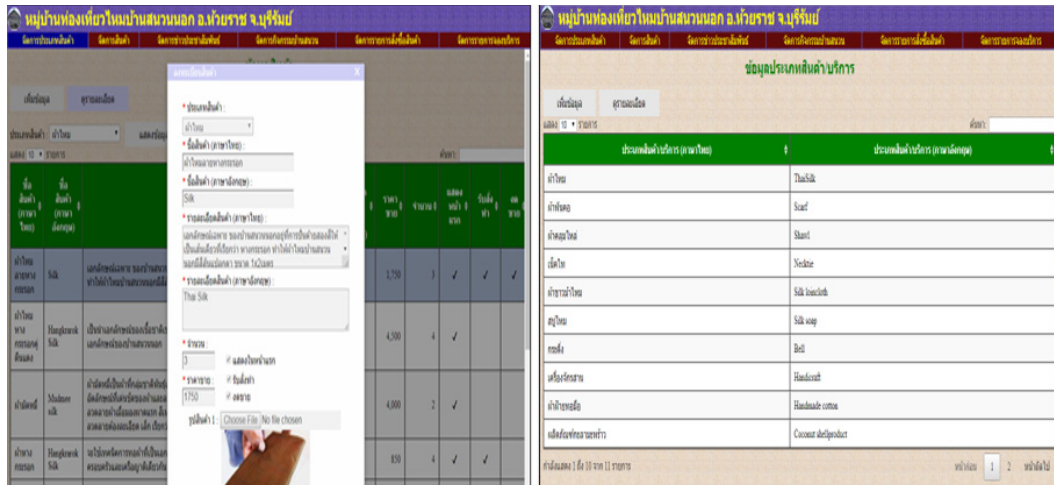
หมู่บ้านท่องเที่ยวไหมบ้านสนวนนอก อ.ห้วยราช จ.บุรีรัมย์

จัดการประเภทสินค้า | จัดการสินค้า | จัดการข่าวประชาสัมพันธ์ | จัดการกิจกรรมบ้านสนวน | จัดการรายการสั่งซื้อสินค้า | จัดการรายการจองบริการ

เพิ่มข้อมูล | ดูรายละเอียด

ประเภทสินค้า: ผ้าไหม

แสดง 10 รายการ

ค้นหา:

| ชื่อสินค้า (ภาษาไทย) | ชื่อสินค้า (ภาษาอังกฤษ) | | ราคาขาย | จำนวน | แสดงหน้าแรก | รับสั่งทำ | ลดราคา |
|---|---|---|---|---|---|---|---|
| ผ้าไหมลายพาง กระรอก | Silk | เอกลักษณ์ของลายผ้าไหมบ้านสนวนนอก | 1,750 | 3 | ✓ | ✓ | |
| ผ้าไหมพาง กระรอกคู่สีแดง | Hangkarok Silk | เป็นลายเอกลักษณ์ของชื่อชาติของเอกลักษณ์ของบ้านสนวนนอก | 4,500 | 4 | ✓ | | |
| ผ้ามัดหมี่ | Madmee silk | | 4,000 | 2 | ✓ | | |
| ผ้าพาง กระรอก | Hangkarok Silk | | 850 | 4 | ✓ | ✓ | |

แก้ไขข้อมูลสินค้า ×

* ประเภทสินค้า :
ผ้าไหม
* ชื่อสินค้า (ภาษาไทย) :
ผ้าไหมลายพางกระรอก
* ชื่อสินค้า (ภาษาอังกฤษ) :
Silk
* รายละเอียดสินค้า (ภาษาไทย) :
เอกลักษณ์ของลายผ้าไหมบ้านสนวนนอก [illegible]
* รายละเอียดสินค้า (ภาษาอังกฤษ) :
Thai Silk
* จำนวน :
3 ✓ แสดงในหน้าแรก
* ราคาขาย :
1750 ✓ รับสั่งทำ ✓ ลดราคา
รูปสินค้า 1 : Choose File No file chosen

หมู่บ้านท่องเที่ยวไหมบ้านสนวนนอก อ.ห้วยราช จ.บุรีรัมย์

จัดการประเภทสินค้า | จัดการสินค้า | จัดการข่าวประชาสัมพันธ์ | จัดการกิจกรรมบ้านสนวน | จัดการรายการสั่งซื้อสินค้า | จัดการรายการจองบริการ

ข้อมูลประเภทสินค้า/บริการ

เพิ่มข้อมูล | ดูรายละเอียด

แสดง 10 รายการ

ค้นหา:

| ประเภทสินค้า/บริการ (ภาษาไทย) | ประเภทสินค้า/บริการ (ภาษาอังกฤษ) |
|---|---|
| ผ้าไหม | ThaiSilk |
| ผ้าพันคอ | Scarf |
| ผ้าคลุมไหล่ | Shawl |
| เน็คไท | Necktie |
| ผ้าขาวม้าไหม | Silk loincloth |
| สบู่ไหม | Silk soap |
| กระดิ่ง | Bell |
| เครื่องจักสาน | Handicraft |
| ผ้าฝ้ายทอมือ | Handmade cotton |
| ผลิตภัณฑ์กะลามะพร้าว | Coconut shellproduct |

กำลังแสดง 1 ถึง 10 จาก 11 รายการ

หน้าก่อน 1 2 หน้าถัดไป